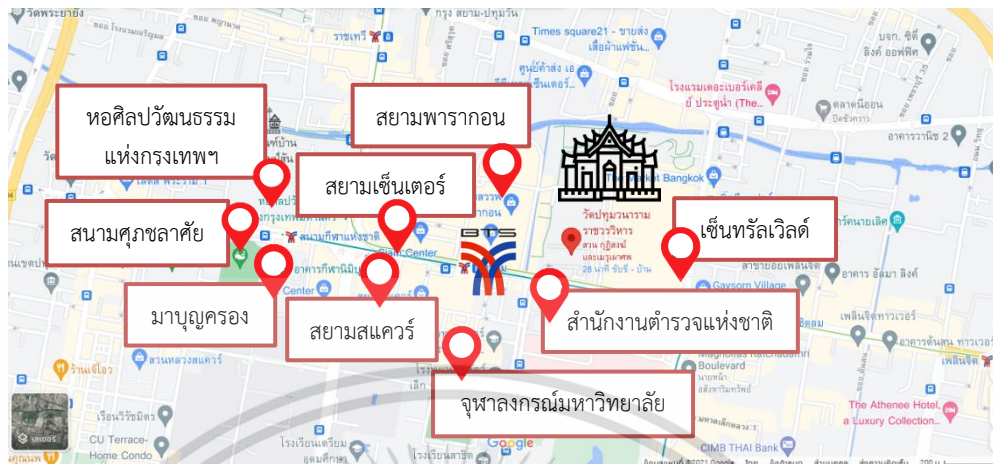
หอศิลปวัฒนธรรม แห่งกรุงเทพฯ

สยามพารากอน

สยามเซ็นเตอร์

สนามศุภชลาศัย

มาบุญครอง

สยามสแควร์

เซ็นทรัลเวิลด์

สำนักงานตำรวจแห่งชาติ

จุฬาลงกรณ์มหาวิทยาลัย

BTS

วัดปทุมวนาราม ราชวรวิหาร

Times square21 - ขายส่ง เสื้อผ้าแฟชั่น

โรงแรมเดอะเบอร์เคลีย์ ประตูน้ำ (The...

Gaysorn Village

Siam Center

ราชเทวี

ตลาดนีออน

อาคารวานิช 2

อาคาร อัลมา ลิงค์

เพลินจิตทาวเวอร์

The Athenee Hotel, a Luxury Collection...

CIMB THAI Bank

CU Terrace-Home Condo

Google

สวนหลวงสแควร์

ร้านเจ๊โอว

Boulevard

วัดพระยายัง

กรุง สยาม-ปทุมวัน

สนามกีฬาแห่งชาติ

ชิดลม

เพลินจิต

ลิงค์ ออฟฟิศ